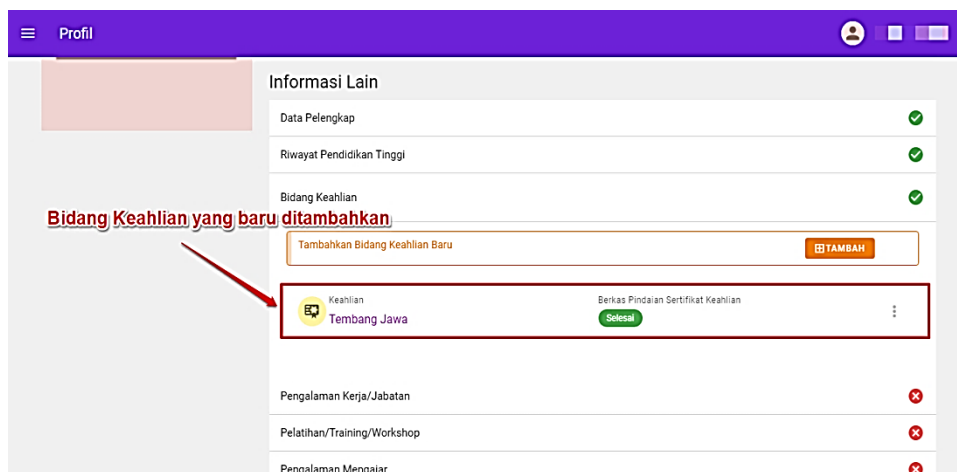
Profil

Informasi Lain

Data Pelengkap

Riwayat Pendidikan Tinggi

Bidang Keahlian

Bidang Keahlian yang baru ditambahkan

Tambahkan Bidang Keahlian Baru

TAMBAH

Keahlian

Tembang Jawa

Berkas Pindaian Sertifikat Keahlian

Selesai

Pengalaman Kerja/Jabatan

Pelatihan/Training/Workshop

Pengalaman Mengajar